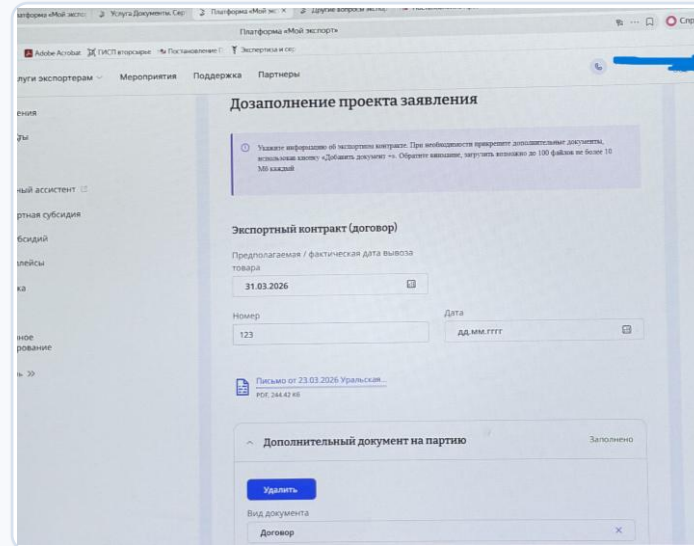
латформа «Мой экспо | Услуга Документы. Сер | Платформа «Мой эк | Другие вопросы экспо

Платформа «Мой экспорт»

Adobe Acrobat | ГИСП вторсырье | Постановление | Экспертиза и сер

Спр

луги экспортерам | Мероприятия | Поддержка | Партнеры

ения
ты
ный ассистент
ртная субсидия
бсидий
лейсы
ка
ное
рование
ь »

Дозаполнение проекта заявления

Укажите информацию об экспортном контракте. При необходимости прикрепите дополнительные документы, используя кнопку «Добавить документ +». Обратите внимание, загрузить возможно до 100 файлов не более 10 Мб каждый

Экспортный контракт (договор)

Предполагаемая / фактическая дата вывоза товара

31.03.2026

Номер

123

Дата

дд.мм.гггг

Письмо от 23.03.2026 Уральская...
PDF, 244.42 Кб

Дополнительный документ на партию

Заполнено

Удалить

Вид документа

Договор